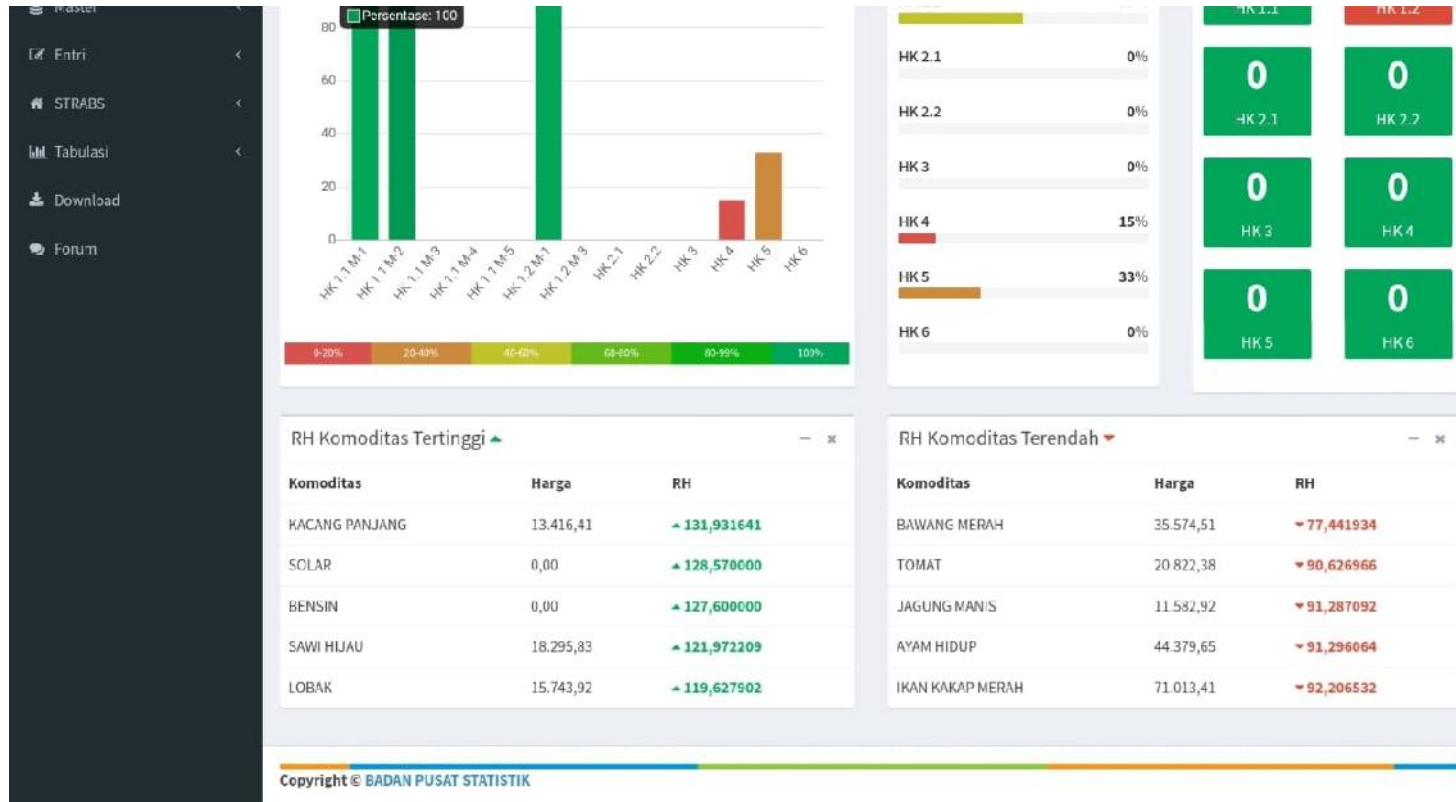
Master
Entri
STRABS
Tabulasi
Download
Forum

Persentase: 100
80
60
40
20
0
HK 1.1 M-1
HK 1.1 M-2
HK 1.1 M-3
HK 1.1 M-4
HK 1.1 M-5
HK 1.2 M-1
HK 1.2 M-3
HK 2.1
HK 2.2
HK 3
HK 4
HK 5
HK 6

0-20%
20-40%
40-60%
60-80%
80-99%
100%

HK 2.1 0%
HK 2.2 0%
HK 3 0%
HK 4 15%
HK 5 33%
HK 6 0%

HK 1.1
HK 1.2
0
HK 2.1
0
HK 2.2
0
HK 3
0
HK 4
0
HK 5
0
HK 6

RH Komoditas Tertinggi

| Komoditas | Harga | RH |
|---|---|---|
| KACANG PANJANG | 13.416,41 | 131,931641 |
| SOLAR | 0,00 | 128,570000 |
| BENSIN | 0,00 | 127,600000 |
| SAWI HIJAU | 18.295,83 | 121,972209 |
| LOBAK | 15.743,92 | 119,627902 |

RH Komoditas Terendah

| Komoditas | Harga | RH |
|---|---|---|
| BAWANG MERAH | 35.574,51 | 77,441934 |
| TOMAT | 20.822,38 | 90,626966 |
| JAGUNG MANIS | 11.582,92 | 91,287092 |
| AYAM HIDUP | 44.379,65 | 91,296064 |
| IKAN KAKAP MERAH | 71.013,41 | 92,206532 |

Copyright © BADAN PUSAT STATISTIK